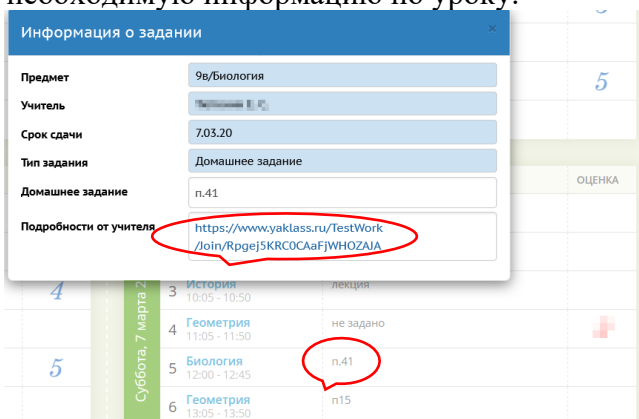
необходимую информацию по уроку.

Информация о задании
×

Предмет
9в/Биология

Учитель
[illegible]

Срок сдачи
7.03.20

Тип задания
Домашнее задание

Домашнее задание
п.41

Подробности от учителя
https://www.yaklass.ru/TestWork/Join/Rpgej5KRC0CAaFjWHOZAJA

5

ОЦЕНКА

4

Суббота, 7 марта 2

3 История
10:05 - 10:50
лекция

4 Геометрия
11:05 - 11:50
не задано

5

5 Биология
12:00 - 12:45
п.41

6 Геометрия
13:05 - 13:50
п15